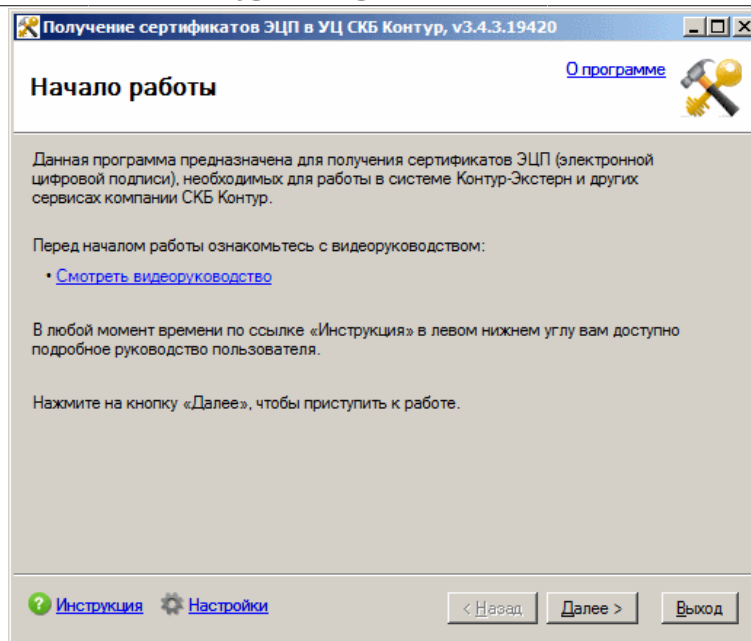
Получение сертификатов ЭЦП в УЦ СКБ Контур, v3.4.3.19420

Начало работы

О программе

Данная программа предназначена для получения сертификатов ЭЦП (электронной цифровой подписи), необходимых для работы в системе Контур-Экстерн и других сервисах компании СКБ Контур.

Перед началом работы ознакомьтесь с видеоруководством:

• Смотреть видеоруководство

В любой момент времени по ссылке «Инструкция» в левом нижнем углу вам доступно подробное руководство пользователя.

Нажмите на кнопку «Далее», чтобы приступить к работе.

Инструкция Настройки

< Назад Далее > Выход